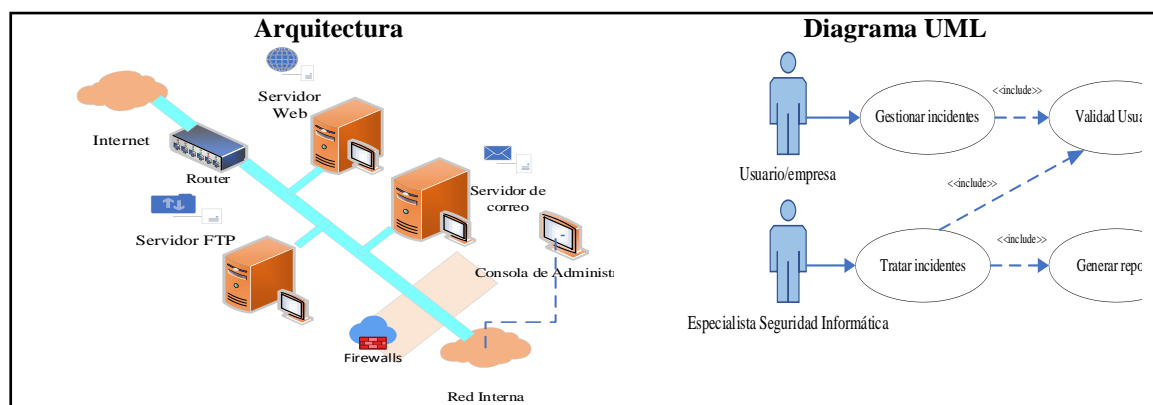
Arquitectura

Servidor Web

Internet

Router

Servidor de correo

Servidor FTP

Consola de Administ

Firewalls

Red Interna

Diagrama UML

<<include>>

Gestionar incidentes

Validad Usua

Usuario/empresa

<<include>>

<<include>>

Tratar incidentes

Generar repo

Especialista Seguridad Informática